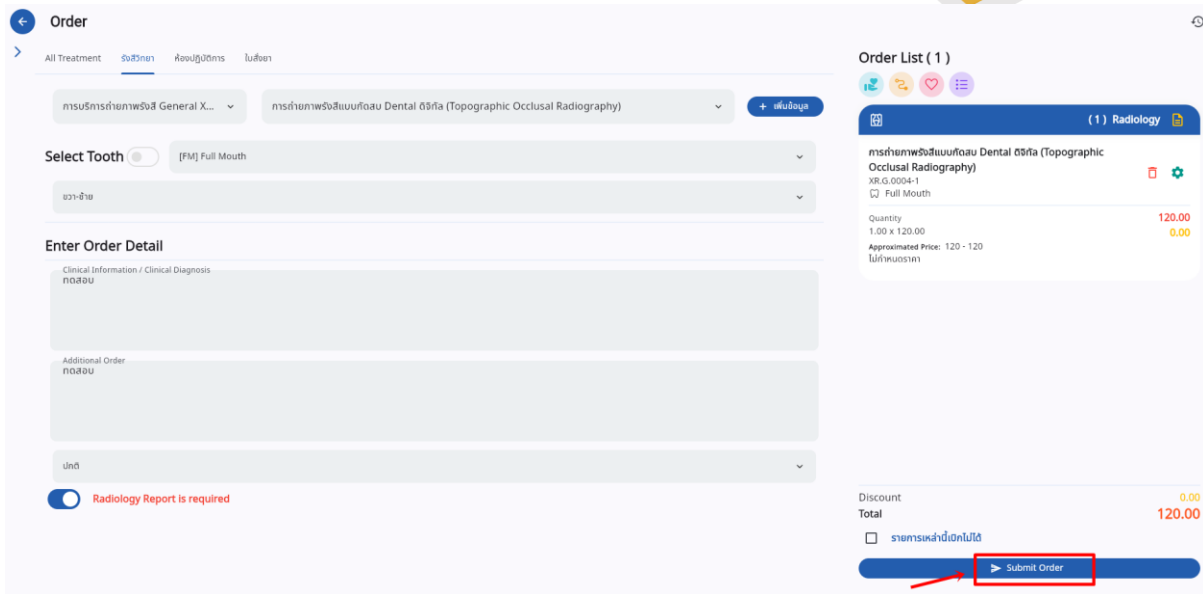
Order

All Treatment รังสีวิทยา ห้องปฏิบัติการ ใบสั่งยา

การบริการถ่ายภาพรังสี General X...

การถ่ายภาพรังสีแบบกัดสบ Dental ดิจิทัล (Topographic Occlusal Radiography)

+ เพิ่มข้อมูล

Select Tooth

[FM] Full Mouth

ขวา-ซ้าย

Enter Order Detail

Clinical Information / Clinical Diagnosis
ทดสอบ

Additional Order
ทดสอบ

ปกติ

Radiology Report is required

Order List ( 1 )

(1) Radiology

การถ่ายภาพรังสีแบบกัดสบ Dental ดิจิทัล (Topographic Occlusal Radiography)
XR.G.0004-1
Full Mouth

Quantity
1.00 x 120.00
120.00
0.00
Approximated Price: 120 - 120
ไม่กำหนดราคา

Discount 0.00
Total 120.00

รายการเหล่านี้เบิกไม่ได้

Submit Order